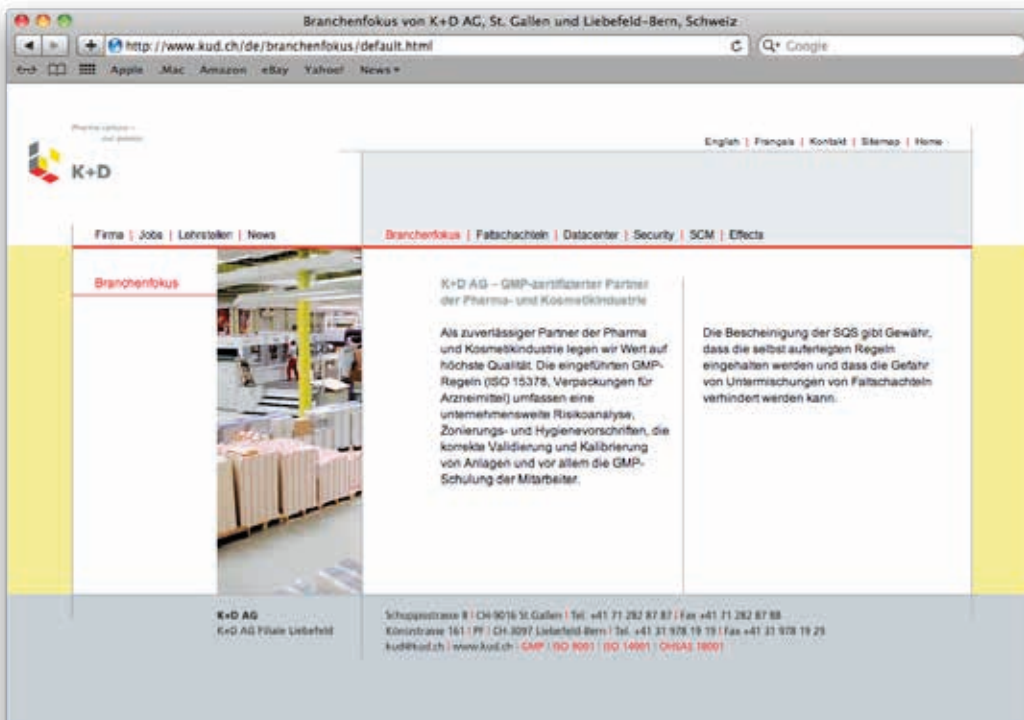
Branchenfokus von K+D AG, St. Gallen und Liebefeld-Bern, Schweiz

http://www.kud.ch/de/branchenfokus/default.html

Q+ Google

Apple .Mac Amazon eBay Yahoo! News▾

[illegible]

K+D

English | Français | Kontakt | Sitemap | Home

Firma | Jobs | Lehrstellen | News

Branchenfokus | Faltschachteln | Datacenter | Security | SCM | Effects

Branchenfokus

K+D AG – GMP-zertifizierter Partner der Pharma- und Kosmetikindustrie

Als zuverlässiger Partner der Pharma und Kosmetikindustrie legen wir Wert auf höchste Qualität. Die eingeführten GMP-Regeln (ISO 15378, Verpackungen für Arzneimittel) umfassen eine unternehmensweite Risikoanalyse, Zonierungs- und Hygienevorschriften, die korrekte Validierung und Kalibrierung von Anlagen und vor allem die GMP-Schulung der Mitarbeiter.

Die Bescheinigung der SQS gibt Gewähr, dass die selbst auferlegten Regeln eingehalten werden und dass die Gefahr von Untermischungen von Faltschachteln verhindert werden kann.

K+D AG
K+D AG Filiale Liebefeld

Schuppisstrasse 8 | CH-9016 St.Gallen | Tel. +41 71 282 87 87 | Fax +41 71 282 87 88
Könizstrasse 161 | PF | CH-3097 Liebefeld-Bern | Tel. +41 31 978 19 19 | Fax +41 31 978 19 29
kud@kud.ch | www.kud.ch | GMP | ISO 9001 | ISO 14001 | OHSAS 18001